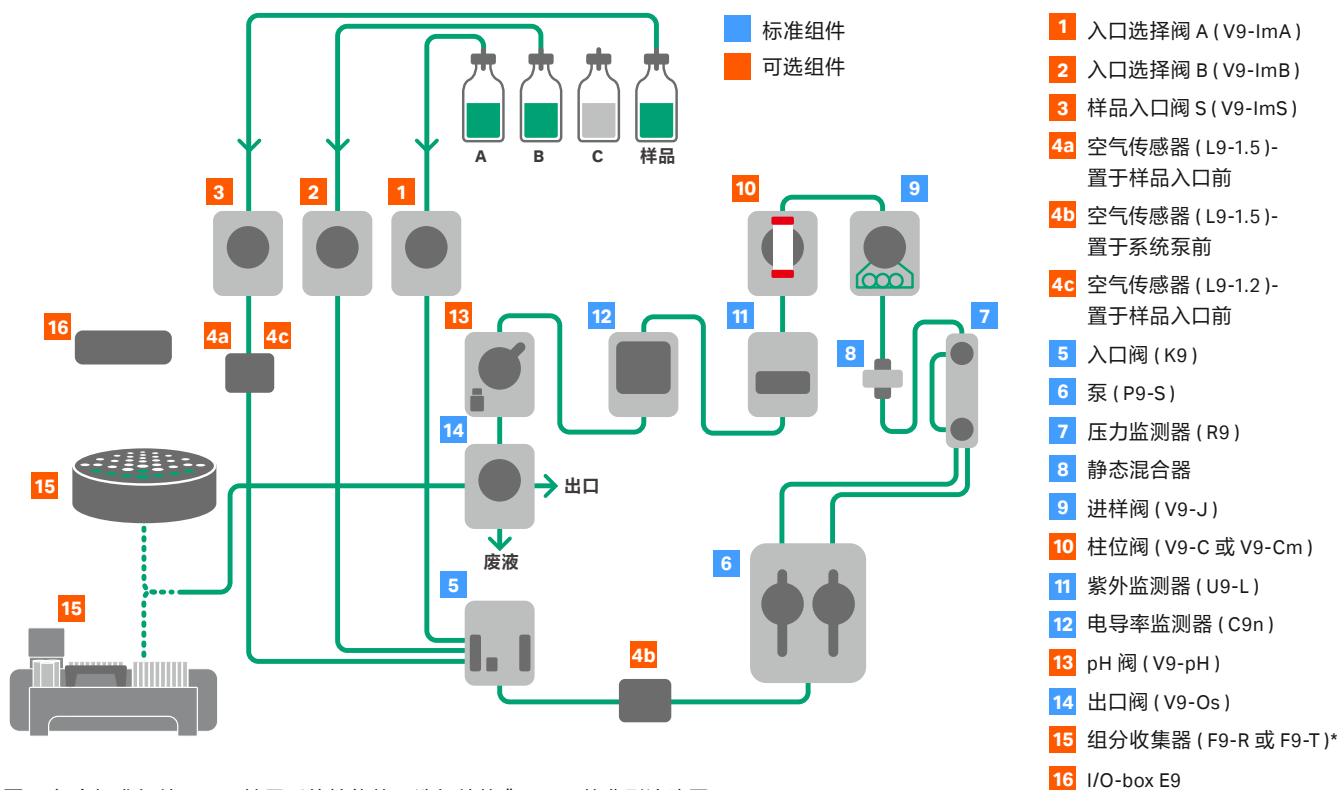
标准组件
可选组件

A B C 样品

3 2 1

10 9

16 4a 4c

13 12 11 8 7

14 出口

15 废液

6

15 5

4b

1 入口选择阀 A ( V9-ImA )
2 入口选择阀 B ( V9-ImB )
3 样品入口阀 S ( V9-ImS )
4a 空气传感器 ( L9-1.5 )-置于样品入口前
4b 空气传感器 ( L9-1.5 )-置于系统泵前
4c 空气传感器 ( L9-1.2 )-置于样品入口前
5 入口阀 ( K9 )
6 泵 ( P9-S )
7 压力监测器 ( R9 )
8 静态混合器
9 进样阀 ( V9-J )
10 柱位阀 ( V9-C 或 V9-Cm )
11 紫外监测器 ( U9-L )
12 电导率监测器 ( C9n )
13 pH 阀 ( V9-pH )
14 出口阀 ( V9-Os )
15 组分收集器 ( F9-R 或 F9-T )*
16 I/O-box E9

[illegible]